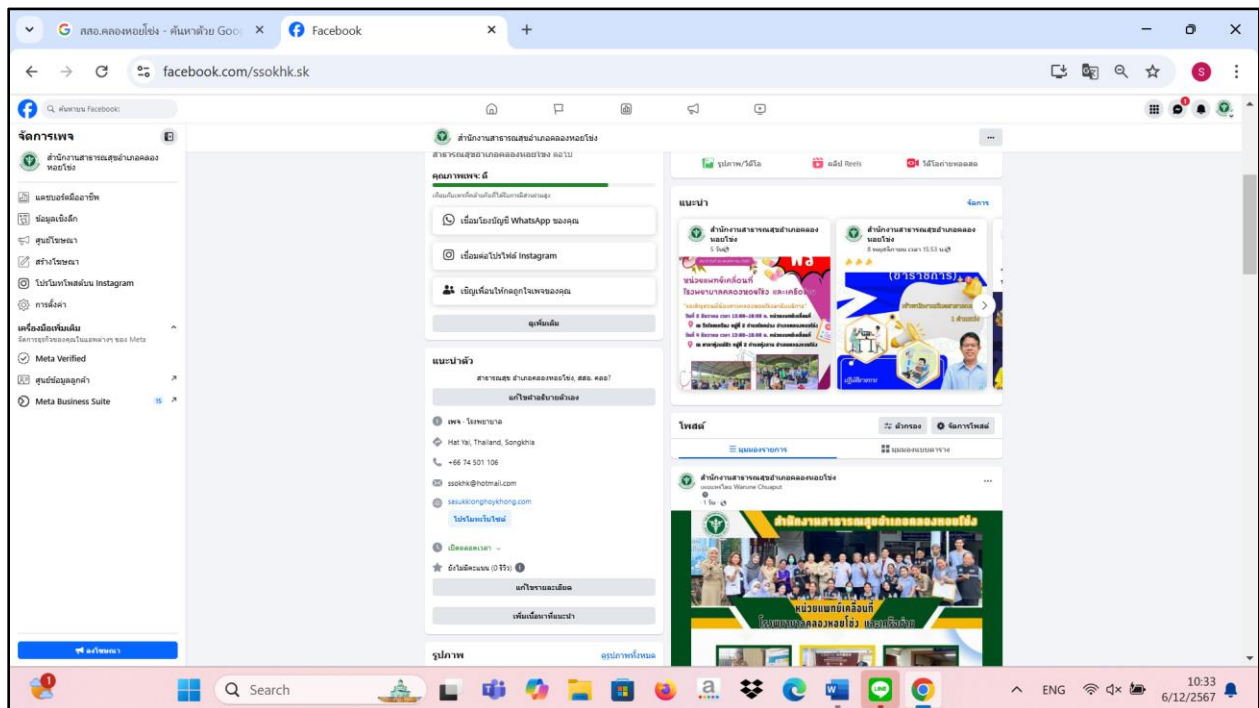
G สสอ.คลองหอยโข่ง - ค้นหาด้วย Goo ×
Facebook ×
+
facebook.com/ssokhk.sk

ค้นหาบน Facebook

จัดการเพจ
สำนักงานสาธารณสุขอำเภอคลองหอยโข่ง
แดชบอร์ดมืออาชีพ
ข้อมูลเชิงลึก
ศูนย์โฆษณา
สร้างโฆษณา
โปรโมทโพสต์บน Instagram
การตั้งค่า
เครื่องมือเพิ่มเติม
จัดการธุรกิจของคุณในแพลตฟอร์มต่างๆ ของ Meta
Meta Verified
ศูนย์ข้อมูลลูกค้า
Meta Business Suite 15
ลงโฆษณา

สำนักงานสาธารณสุขอำเภอคลองหอยโข่ง
สาธารณสุขอำเภอคลองหอยโข่ง ตอบ
คุณภาพเพจ: ดี
เชื่อมโยงบัญชี WhatsApp ของคุณ
เชื่อมต่อโปรไฟล์ Instagram
เชิญเพื่อนให้กดถูกใจเพจของคุณ
ดูเพิ่มเติม

แนะนำตัว
สาธารณสุข อำเภอคลองหอยโข่ง, สสอ. คลอ?
แก้ไขคำอธิบายตัวเอง
เพจ · โรงพยาบาล
Hat Yai, Thailand, Songkhla
+66 74 501 106
ssokhk@hotmail.com
sasukklonghoykhong.com
โปรโมทเว็บไซต์
เปิดตลอดเวลา
ยังไม่มีคะแนน (0 รีวิว)
แก้ไขรายละเอียด
เพิ่มเนื้อหาที่แนะนำ
รูปภาพ
ดูรูปภาพทั้งหมด

รูปภาพ/วิดีโอ
คลิป Reels
วิดีโอถ่ายทอดสด
แนะนำ
จัดการ
สำนักงานสาธารณสุขอำเภอคลองหอยโข่ง
5 วันที่
สำนักงานสาธารณสุขอำเภอคลองหอยโข่ง
8 พฤศจิกายน เวลา 15:53 น.
หน่วยแพทย์เคลื่อนที่ โรงพยาบาลคลองหอยโข่ง และเครือข่าย
(อาสาการ)
โพสต์
ตัวกรอง
จัดการโพสต์
มุมมองรายการ
มุมมองตาราง
สำนักงานสาธารณสุขอำเภอคลองหอยโข่ง
เผยแพร่โดย Warunee Chuaput
1 วัน
สำนักงานสาธารณสุขอำเภอคลองหอยโข่ง
หน่วยแพทย์เคลื่อนที่ โรงพยาบาลคลองหอยโข่ง และเครือข่าย

Search
ENG
10:33
6/12/2567